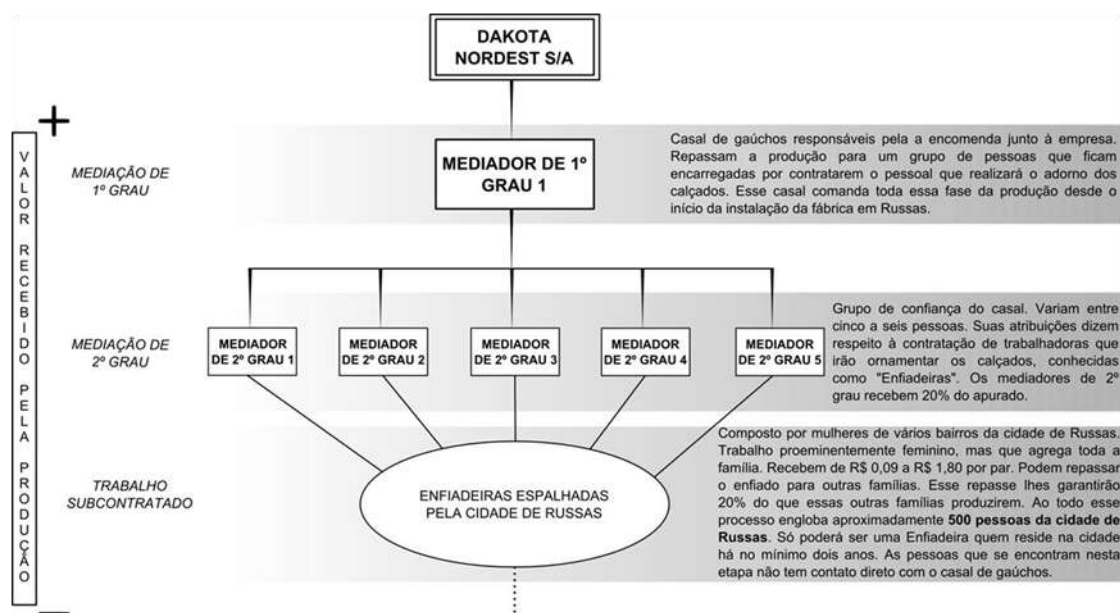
DAKOTA NORDEST S/A

+

VALOR RECEBIDO PELA PRODUÇÃO

MEDIAÇÃO DE 1º GRAU

MEDIADOR DE 1º GRAU 1

Casal de gaúchos responsáveis pela a encomenda junto à empresa. Repassam a produção para um grupo de pessoas que ficam encarregadas por contratarem o pessoal que realizará o adorno dos calçados. Esse casal comanda toda essa fase da produção desde o início da instalação da fábrica em Russas.

MEDIAÇÃO DE 2º GRAU

MEDIADOR DE 2º GRAU 1

MEDIADOR DE 2º GRAU 2

MEDIADOR DE 2º GRAU 3

MEDIADOR DE 2º GRAU 4

MEDIADOR DE 2º GRAU 5

Grupo de confiança do casal. Variam entre cinco a seis pessoas. Suas atribuições dizem respeito à contratação de trabalhadoras que irão ornamentar os calçados, conhecidas como "Enfiadeiras". Os mediadores de 2º grau recebem 20% do apurado.

TRABALHO SUBCONTRATADO

ENFIADEIRAS ESPALHADAS PELA CIDADE DE RUSSAS

Composto por mulheres de vários bairros da cidade de Russas. Trabalho proeminentemente feminino, mas que agrega toda a família. Recebem de R$ 0,09 a R$ 1,80 por par. Podem repassar o enfiado para outras famílias. Esse repasse lhes garantirão 20% do que essas outras famílias produzirem. Ao todo esse processo engloba aproximadamente **500 pessoas da cidade de Russas**. Só poderá ser uma Enfiadeira quem reside na cidade há no mínimo dois anos. As pessoas que se encontram nesta etapa não tem contato direto com o casal de gaúchos.